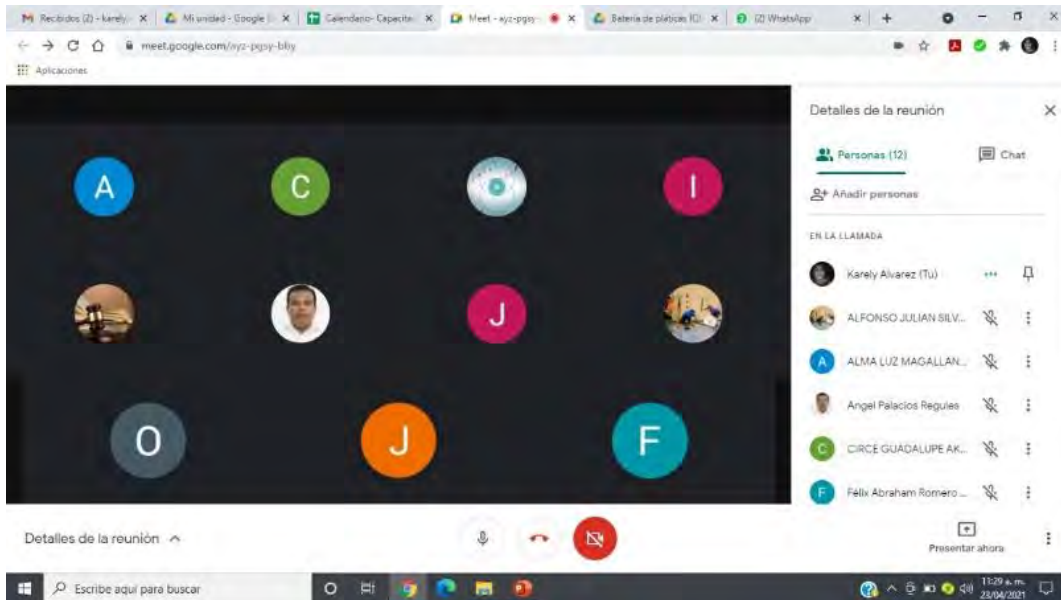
Recibidos (2) - karely | Mi unidad - Google | Calendario- Capacita | Meet - ayz-pgsy | Batería de pláticas | (2) WhatsApp

meet.google.com/ayz-pgsy-bby

Aplicaciones

A C I

J

O J F

Detalles de la reunión

Personas (12) Chat

Añadir personas

EN LA LLAMADA

Karely Alvarez (Tú)

ALFONSO JULIAN SILV...

ALMA LUZ MAGALLAN...

Angel Palacios Regules

CIRCE GUADALUPE AK...

Félix Abraham Romero ...

Detalles de la reunión

Presentar ahora

Escribe aquí para buscar

11:29 a. m.
23/04/2021